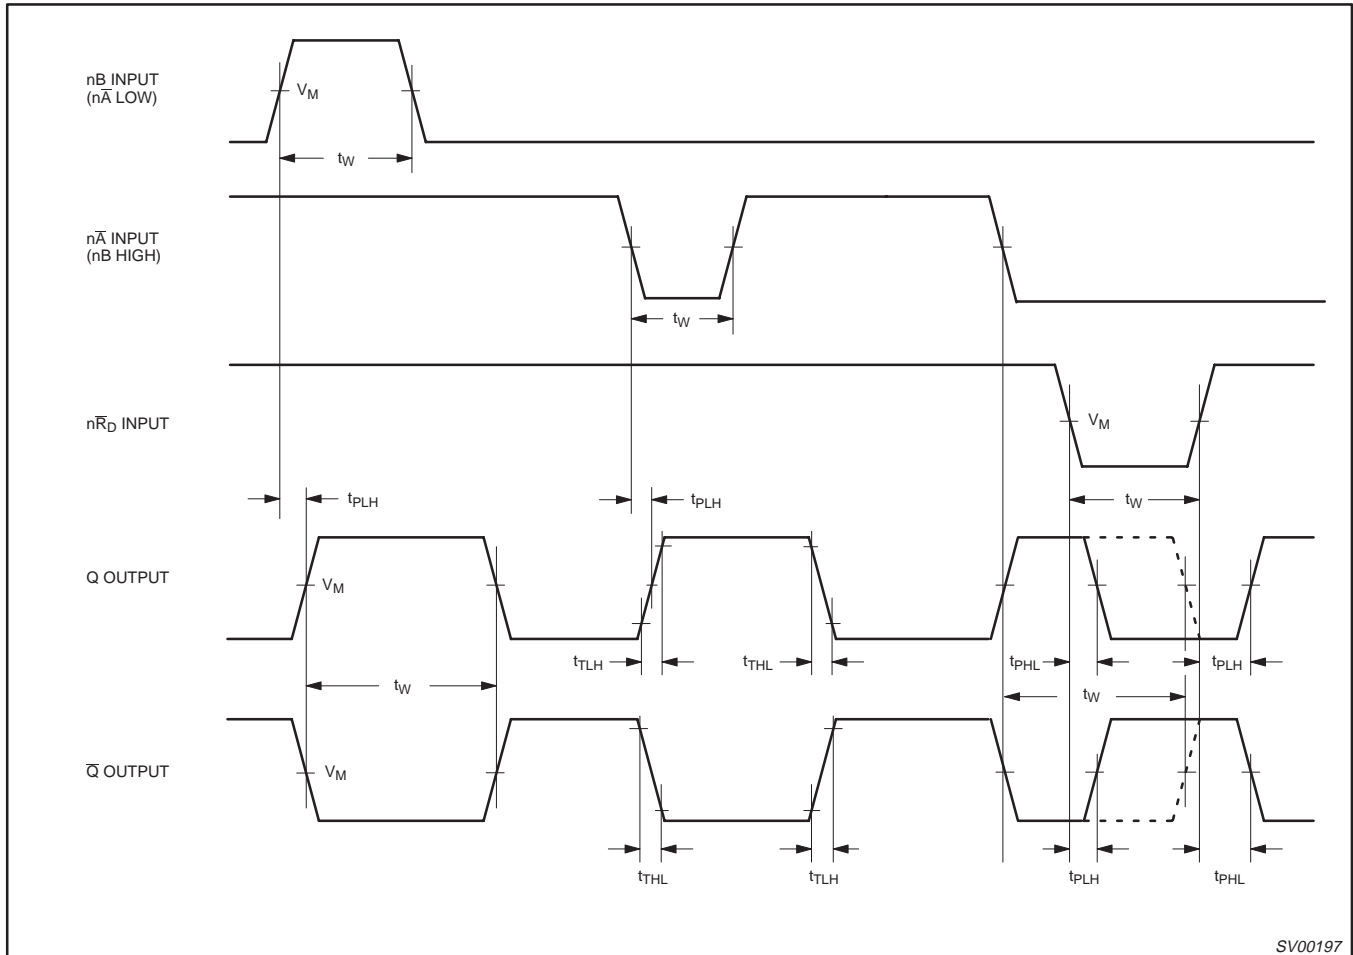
nB INPUT
(n$\overline{A}$ LOW)

$V_M$

$t_W$

n$\overline{A}$ INPUT
(nB HIGH)

$t_W$

n$\overline{R}_D$ INPUT

$V_M$

$t_W$

$t_{PLH}$

$t_{PLH}$

Q OUTPUT

$V_M$

$t_{TLH}$

$t_{THL}$

$t_{PHL}$

$t_{PLH}$

$t_W$

$t_W$

$\overline{Q}$ OUTPUT

$V_M$

$t_{THL}$

$t_{TLH}$

$t_{PLH}$

$t_{PHL}$

SV00197